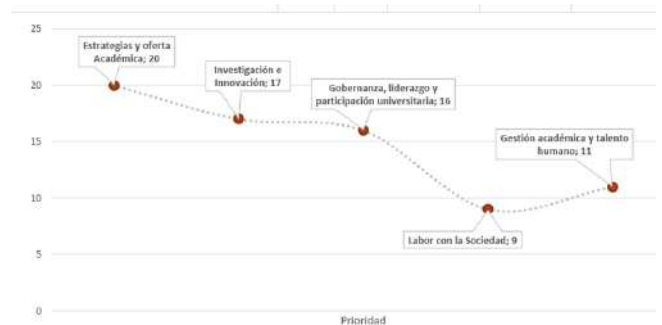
25

20

15

10

5

0

Estrategias y oferta Académica; 20

Investigación e Innovación; 17

Gobernanza, liderazgo y participación universitaria; 16

Labor con la Sociedad; 9

Gestión académica y talento humano; 11

Prioridad